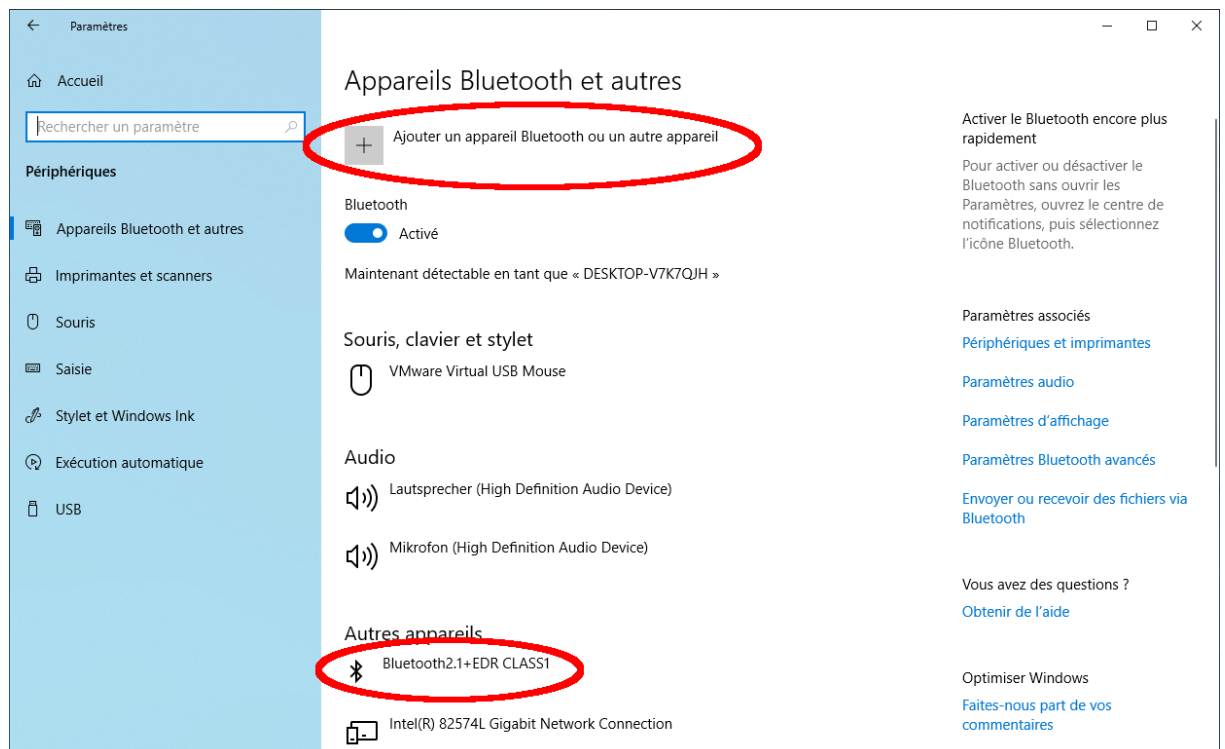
Paramètres

Accueil

Rechercher un paramètre

Périphériques

Appareils Bluetooth et autres

Imprimantes et scanners

Souris

Saisie

Stylet et Windows Ink

Exécution automatique

USB

Appareils Bluetooth et autres

Ajouter un appareil Bluetooth ou un autre appareil

Bluetooth

Activé

Maintenant détectable en tant que « DESKTOP-V7K7QJH »

Souris, clavier et stylet

VMware Virtual USB Mouse

Audio

Lautsprecher (High Definition Audio Device)

Mikrofon (High Definition Audio Device)

Autres appareils

Bluetooth2.1+EDR CLASS1

Intel(R) 82574L Gigabit Network Connection

Activer le Bluetooth encore plus rapidement

Pour activer ou désactiver le Bluetooth sans ouvrir les Paramètres, ouvrez le centre de notifications, puis sélectionnez l'icône Bluetooth.

Paramètres associés

Périphériques et imprimantes

Paramètres audio

Paramètres d'affichage

Paramètres Bluetooth avancés

Envoyer ou recevoir des fichiers via Bluetooth

Vous avez des questions ?

Obtenir de l'aide

Optimiser Windows

Faites-nous part de vos commentaires